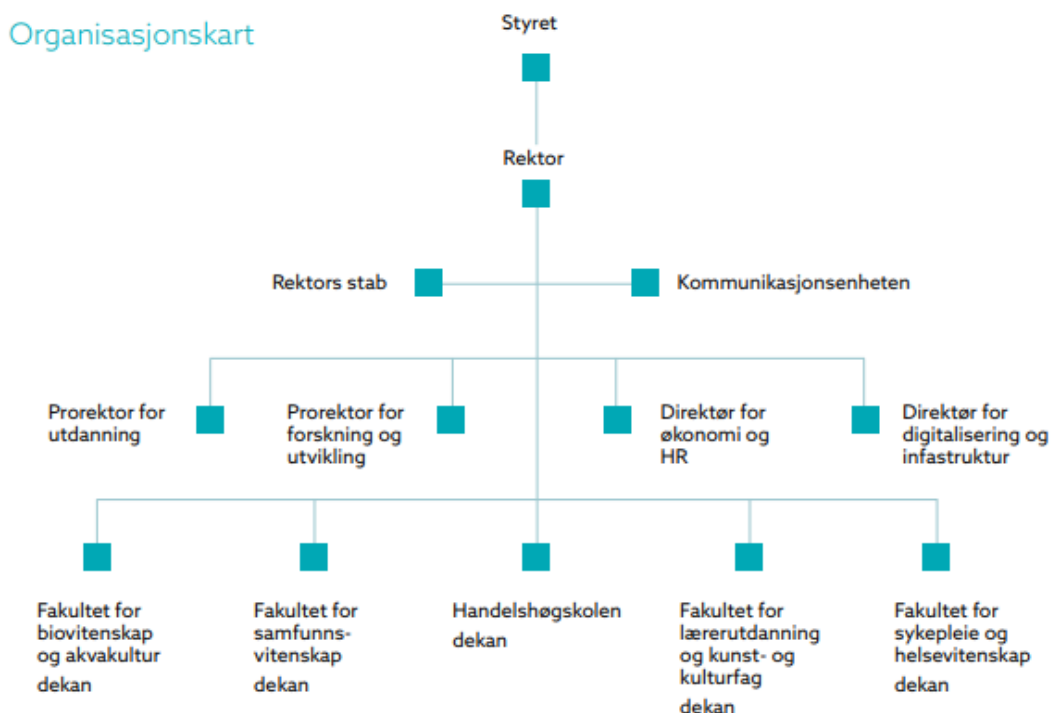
Organisasjonskart

Styret

Rektor

Rektors stab

Kommunikasjonsenheten

Prorektor for utdanning

Prorektor for forskning og utvikling

Direktør for økonomi og HR

Direktør for digitalisering og infastruktur

Fakultet for biovitenskap og akvakultur

dekan

Fakultet for samfunns-vitenskap

dekan

Handelshøgskolen

dekan

Fakultet for lærerutdanning og kunst- og kulturfag

dekan

Fakultet for sykepleie og helsevitenskap

dekan